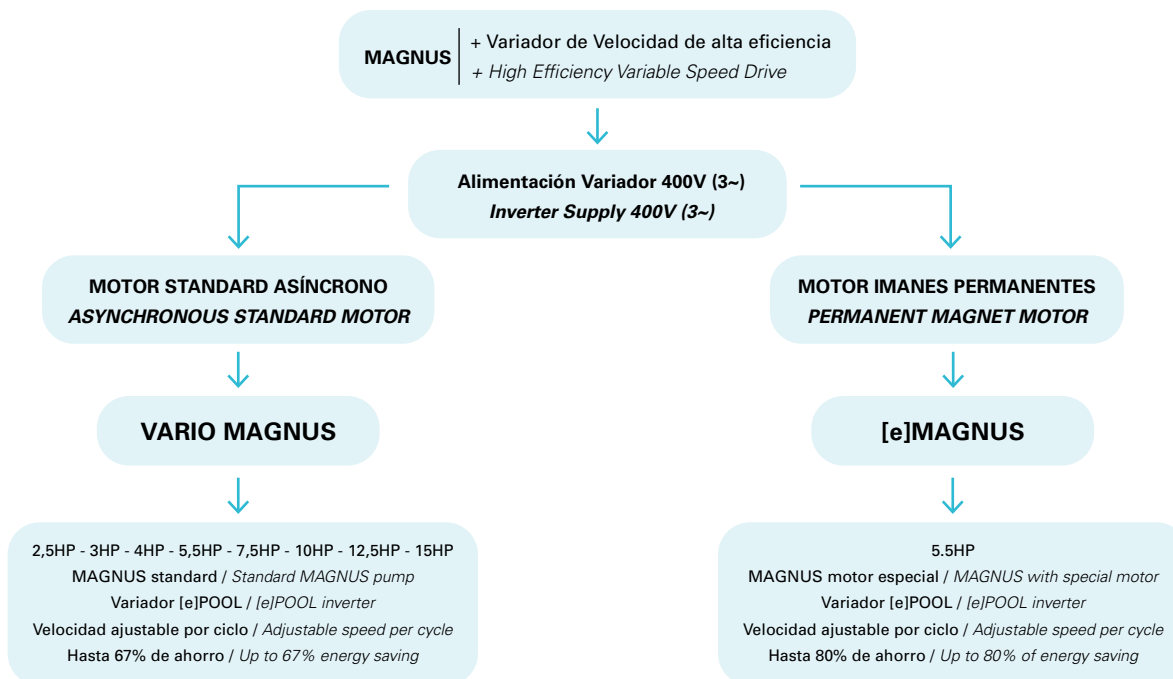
MAGNUS
+ Variador de Velocidad de alta eficiencia
+ High Efficiency Variable Speed Drive

Alimentación Variador 400V (3~)
Inverter Supply 400V (3~)

MOTOR STANDARD ASÍNCRONO
ASYNCHRONOUS STANDARD MOTOR

VARIO MAGNUS

2,5HP - 3HP - 4HP - 5,5HP - 7,5HP - 10HP - 12,5HP - 15HP
MAGNUS standard / Standard MAGNUS pump
Variador [e]POOL / [e]POOL inverter
Velocidad ajustable por ciclo / Adjustable speed per cycle
Hasta 67% de ahorro / Up to 67% energy saving

MOTOR IMANES PERMANENTES
PERMANENT MAGNET MOTOR

[e]MAGNUS

5.5HP
MAGNUS motor especial / MAGNUS with special motor
Variador [e]POOL / [e]POOL inverter
Velocidad ajustable por ciclo / Adjustable speed per cycle
Hasta 80% de ahorro / Up to 80% of energy saving